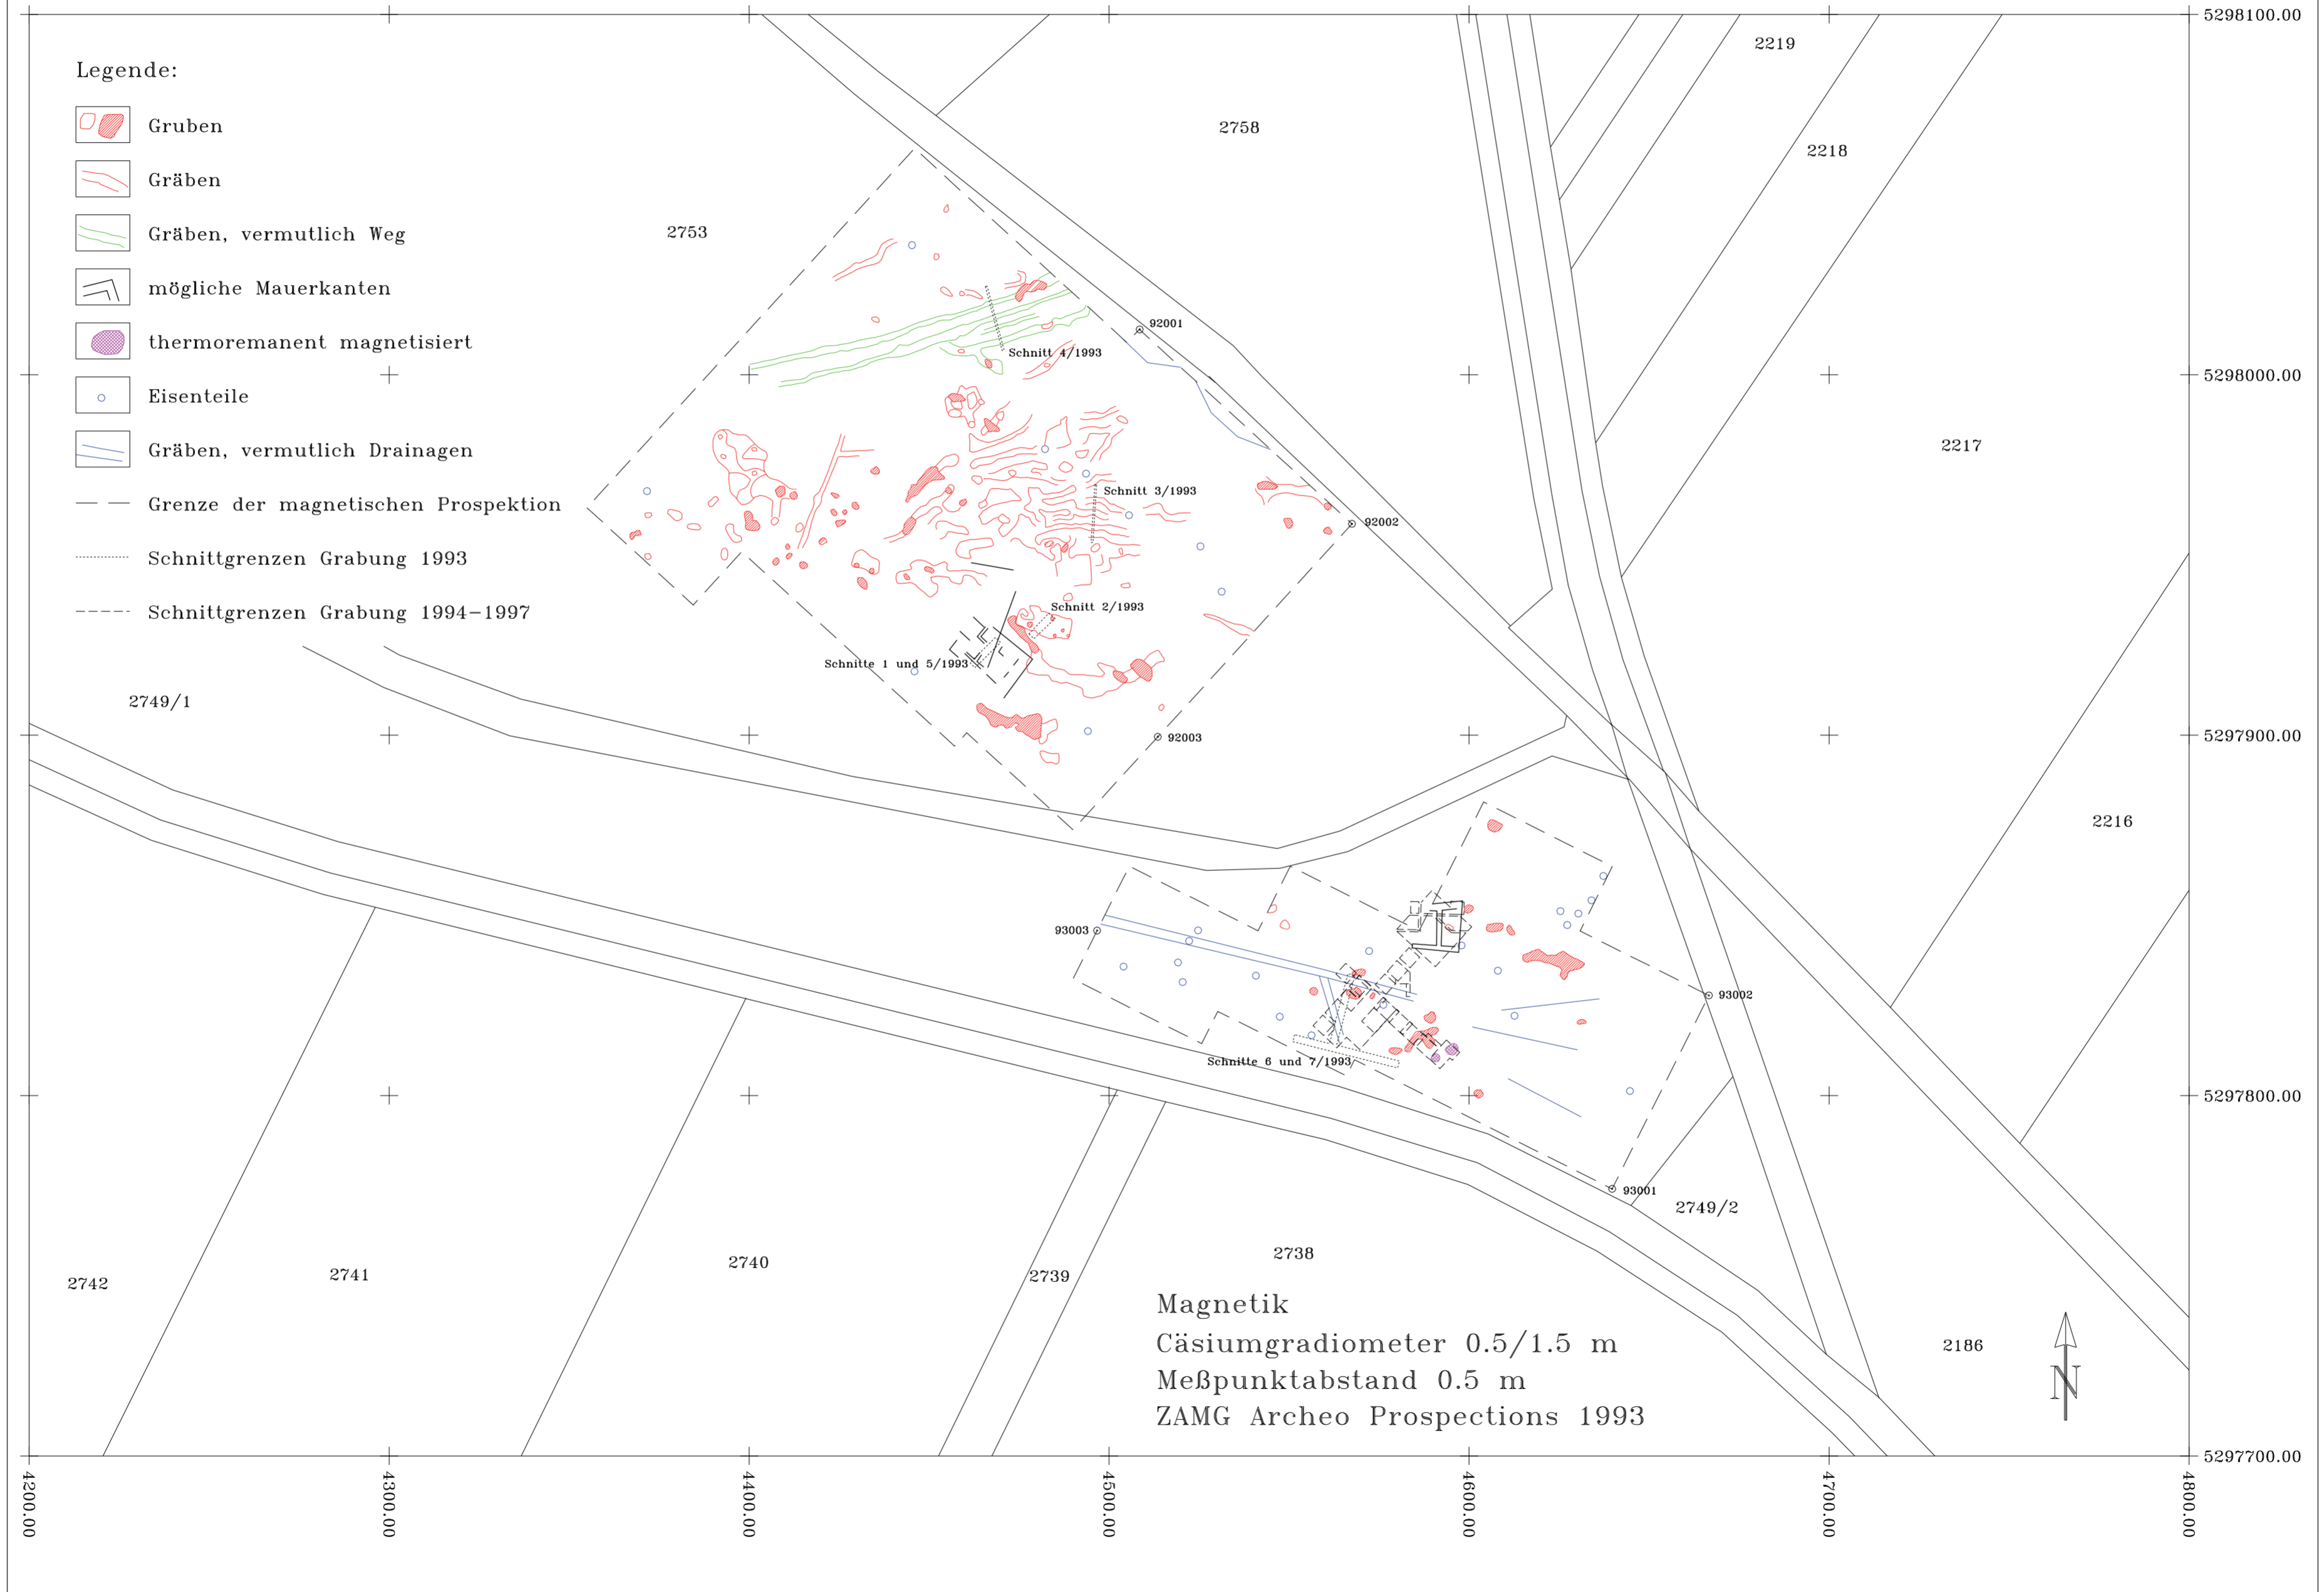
Legende:

Gruben

Gräben

Gräben, vermutlich Weg

mögliche Mauerkanten

thermoremanent magnetisiert

Eisenteile

Gräben, vermutlich Drainagen

Grenze der magnetischen Prospektion

Schnittgrenzen Grabung 1993

Schnittgrenzen Grabung 1994-1997

5298100.00
2219
2758
2218
2753
92001
Schnitt 4/1993
5298000.00
2217
Schnitt 3/1993
92002
Schnitt 2/1993
Schnitte 1 und 5/1993
2749/1
92003
5297900.00
2216
93003
93002
Schnitte 6 und 7/1993
5297800.00
93001
2749/2
2738
2742
2741
2740
2739
2186

Magnetik
Cäsiumgradiometer 0.5/1.5 m
Meßpunktabstand 0.5 m
ZAMG Archeo Prospections 1993

N

5297700.00
4200.00
4300.00
4400.00
4500.00
4600.00
4700.00
4800.00